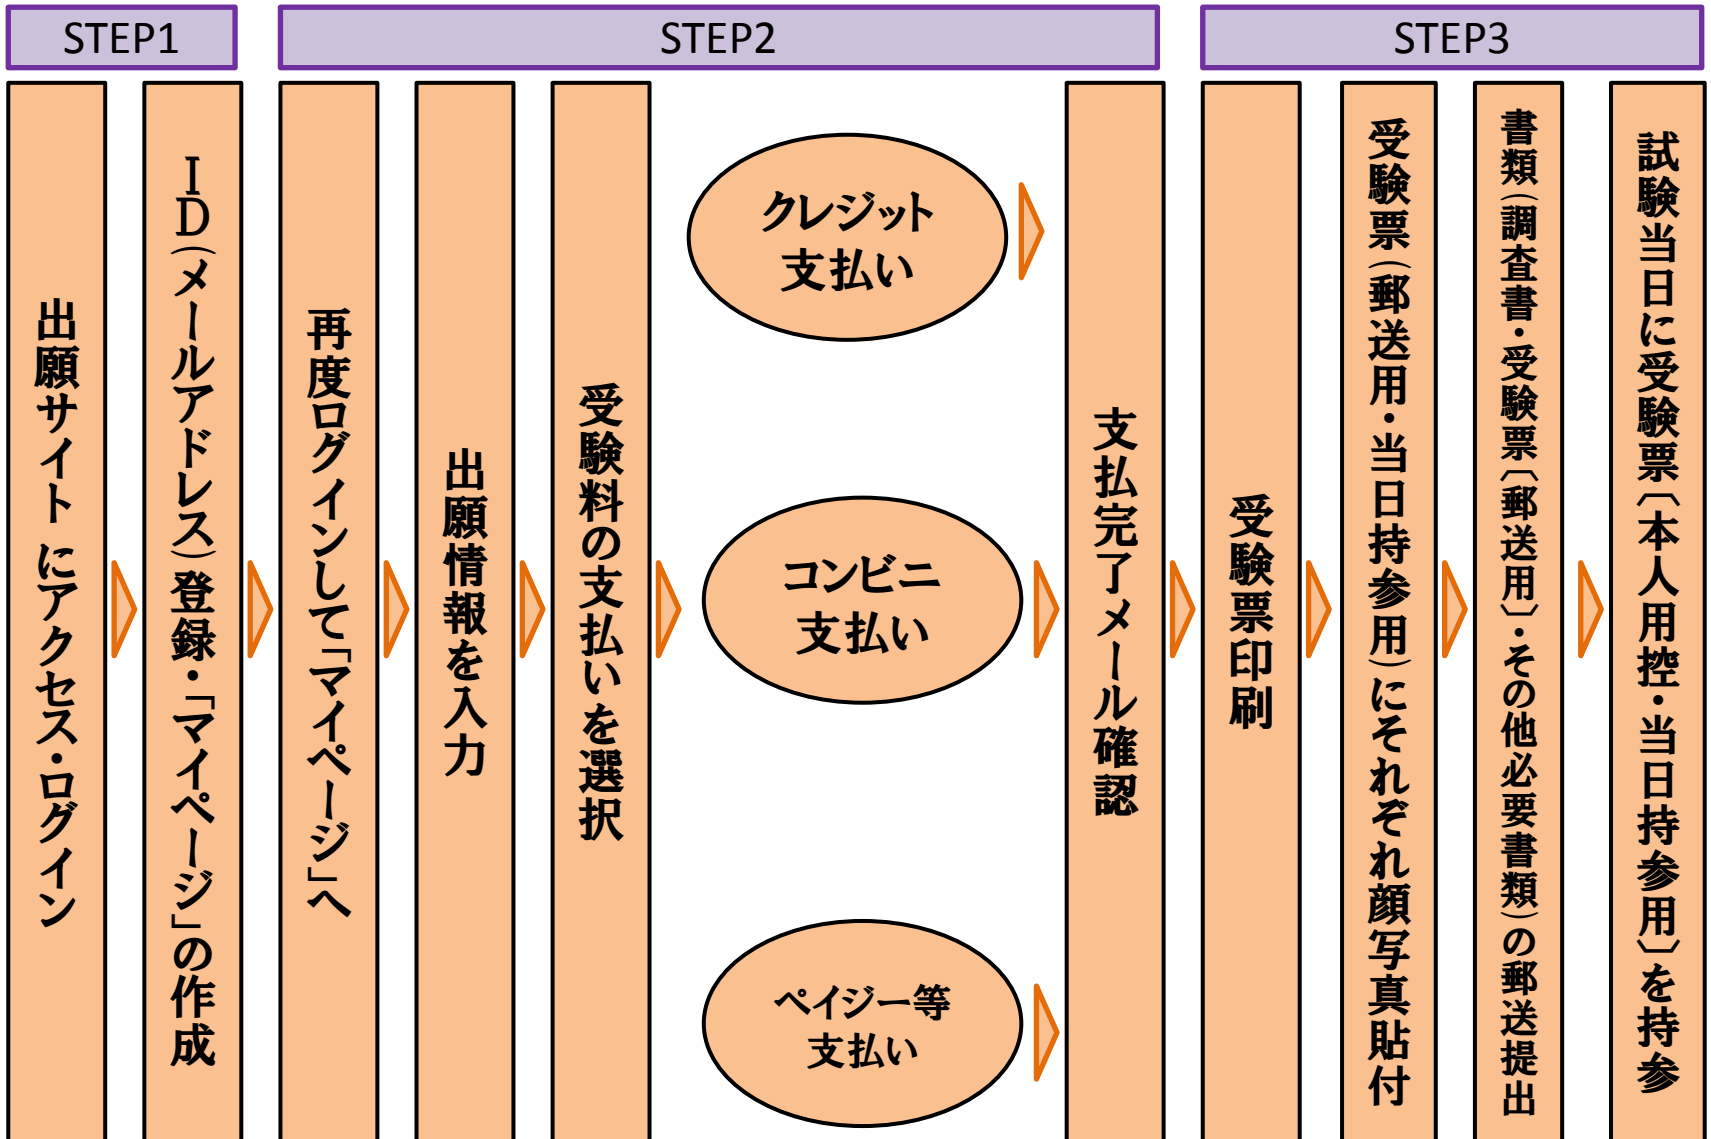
STEP1

STEP2

STEP3

出願サイトにアクセス・ログイン

ID(メールアドレス)登録・「マイページ」の作成

再度ログインして「マイページ」へ

出願情報を入力

受験料の支払いを選択

クレジット支払い

コンビニ支払い

ペイジー等支払い

支払完了メール確認

受験票印刷

受験票(郵送用・当日持参用)にそれぞれ顔写真貼付

書類(調査書・受験票(郵送用)・その他必要書類)の郵送提出

試験当日に受験票(本人用控・当日持参用)を持参